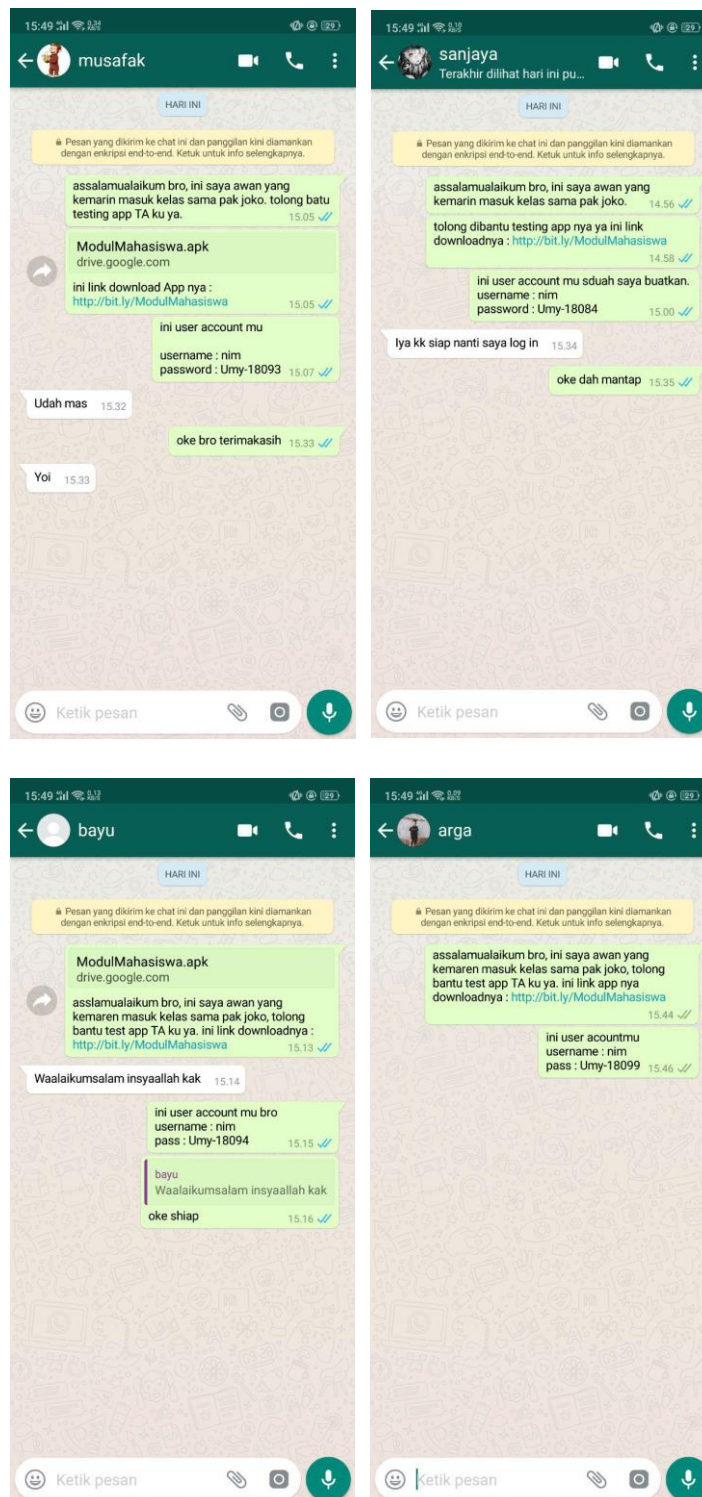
15:49 29

musafak

HARI INI

Pesan yang dikirim ke chat ini dan panggilan kini diamankan dengan enkripsi end-to-end. Ketuk untuk info selengkapnya.

assalamualaikum bro, ini saya awan yang kemarin masuk kelas sama pak joko. tolong batu testing app TA ku ya. 15.05

ModulMahasiswa.apk
drive.google.com

ini link download App nya : http://bit.ly/ModulMahasiswa 15.05

ini user account mu

username : nim
password : Umy-18093 15.07

Udah mas 15.32

oke bro terimakasih 15.33

Yoi 15.33

Ketik pesan

15:49 29

sanjaya
Terakhir dilihat hari ini pu...

HARI INI

Pesan yang dikirim ke chat ini dan panggilan kini diamankan dengan enkripsi end-to-end. Ketuk untuk info selengkapnya.

assalamualaikum bro, ini saya awan yang kemarin masuk kelas sama pak joko. 14.56

tolong dibantu testing app nya ya ini link downloadnya : http://bit.ly/ModulMahasiswa 14.58

ini user account mu sduah saya buatkan.
username : nim
password : Umy-18084 15.00

Iya kk siap nanti saya log in 15.34

oke dah mantap 15.35

Ketik pesan

15:49 29

bayu

HARI INI

Pesan yang dikirim ke chat ini dan panggilan kini diamankan dengan enkripsi end-to-end. Ketuk untuk info selengkapnya.

ModulMahasiswa.apk
drive.google.com

asslamualaikum bro, ini saya awan yang kemaren masuk kelas sama pak joko, tolong bantu test app TA ku ya. ini link downloadnya : http://bit.ly/ModulMahasiswa 15.13

Waalaikumsalam insyaallah kak 15.14

ini user account mu bro
username : nim
pass : Umy-18094 15.15

bayu
Waalaikumsalam insyaallah kak

oke shiap 15.16

Ketik pesan

15:49 29

arga

HARI INI

Pesan yang dikirim ke chat ini dan panggilan kini diamankan dengan enkripsi end-to-end. Ketuk untuk info selengkapnya.

assalamualaikum bro, ini saya awan yang kemaren masuk kelas sama pak joko, tolong bantu test app TA ku ya. ini link app nya downloadnya : http://bit.ly/ModulMahasiswa 15.44

ini user acountmu
username : nim
pass : Umy-18099 15.46

Ketik pesan